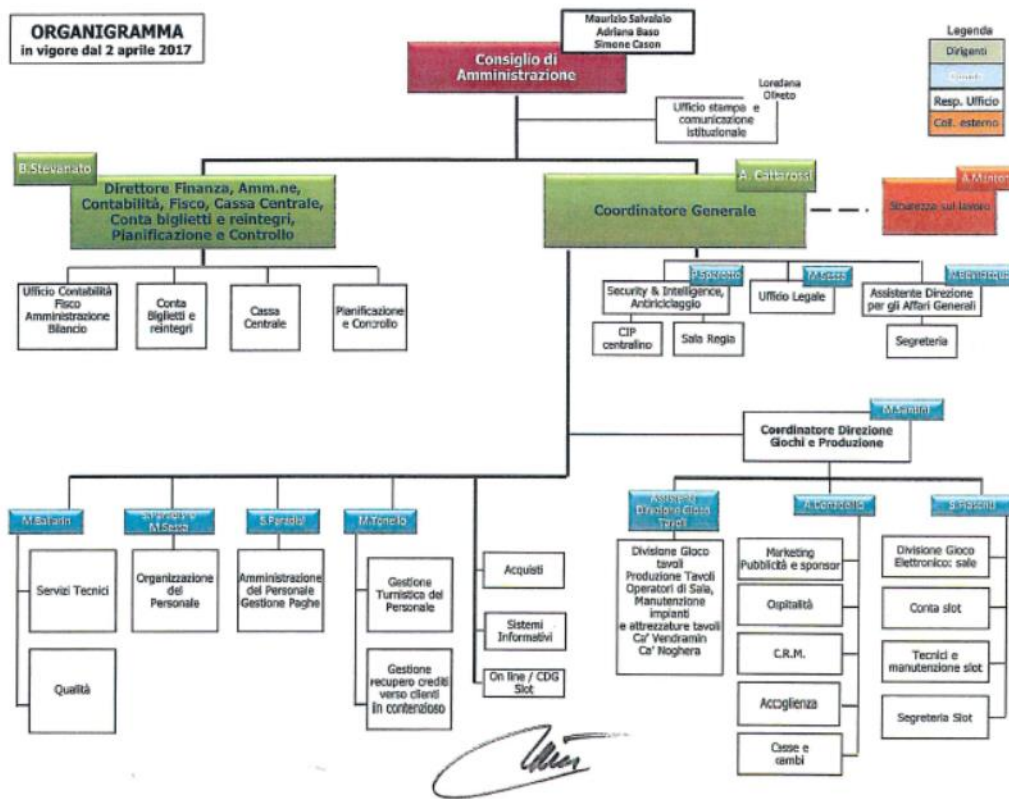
ORGANIGRAMMA
in vigore dal 2 aprile 2017

Maurizio Salvalaio
Adriana Baso
Simone Cason

Consiglio di Amministrazione

Legenda
Dirigenti
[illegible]
Resp. Ufficio
Coll. esterno

Loredana Ofreto

Ufficio stampa e comunicazione istituzionale

B.Stevanato

Direttore Finanza, Amm.ne, Contabilità, Fisco, Cassa Centrale, Conta biglietti e reintegri, Pianificazione e Controllo

A. Cattarossi

Coordinatore Generale

A.Mante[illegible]

Sicurezza sul lavoro

Ufficio Contabilità Fisco Amministrazione Bilancio

Conta Biglietti e reintegri

Cassa Centrale

Pianificazione e Controllo

P.Sp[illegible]etto

Security & Intelligence, Antiriciclaggio

M.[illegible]

Ufficio Legale

M.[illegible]

Assistente Direzione per gli Affari Generali

CIP centralino

Sala Regia

Segreteria

M.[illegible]

Coordinatore Direzione Giochi e Produzione

M.Batarin

Servizi Tecnici

Qualità

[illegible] M.Sessa

Organizzazione del Personale

S.Paradisi

Amministrazione del Personale Gestione Paghe

M.Tonello

Gestione Turistica del Personale

Gestione recupero crediti verso clienti in contenzioso

Acquisti

Sistemi Informativi

On line / CDG Slot

Assistente Direzione Gioco Tavoli

Divisione Gioco tavoli Produzione Tavoli Operatori di Sala, Manutenzione impianti e attrezzature tavoli Ca' Vendramin Ca' Noghera

A.Lo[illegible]

Marketing Pubblicità e sponsor

Ospitalità

C.R.M.

Accoglienza

Casse e cambi

B.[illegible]

Divisione Gioco Elettronico: sale

Conta slot

Tecnici e manutenzione slot

Segreteria Slot